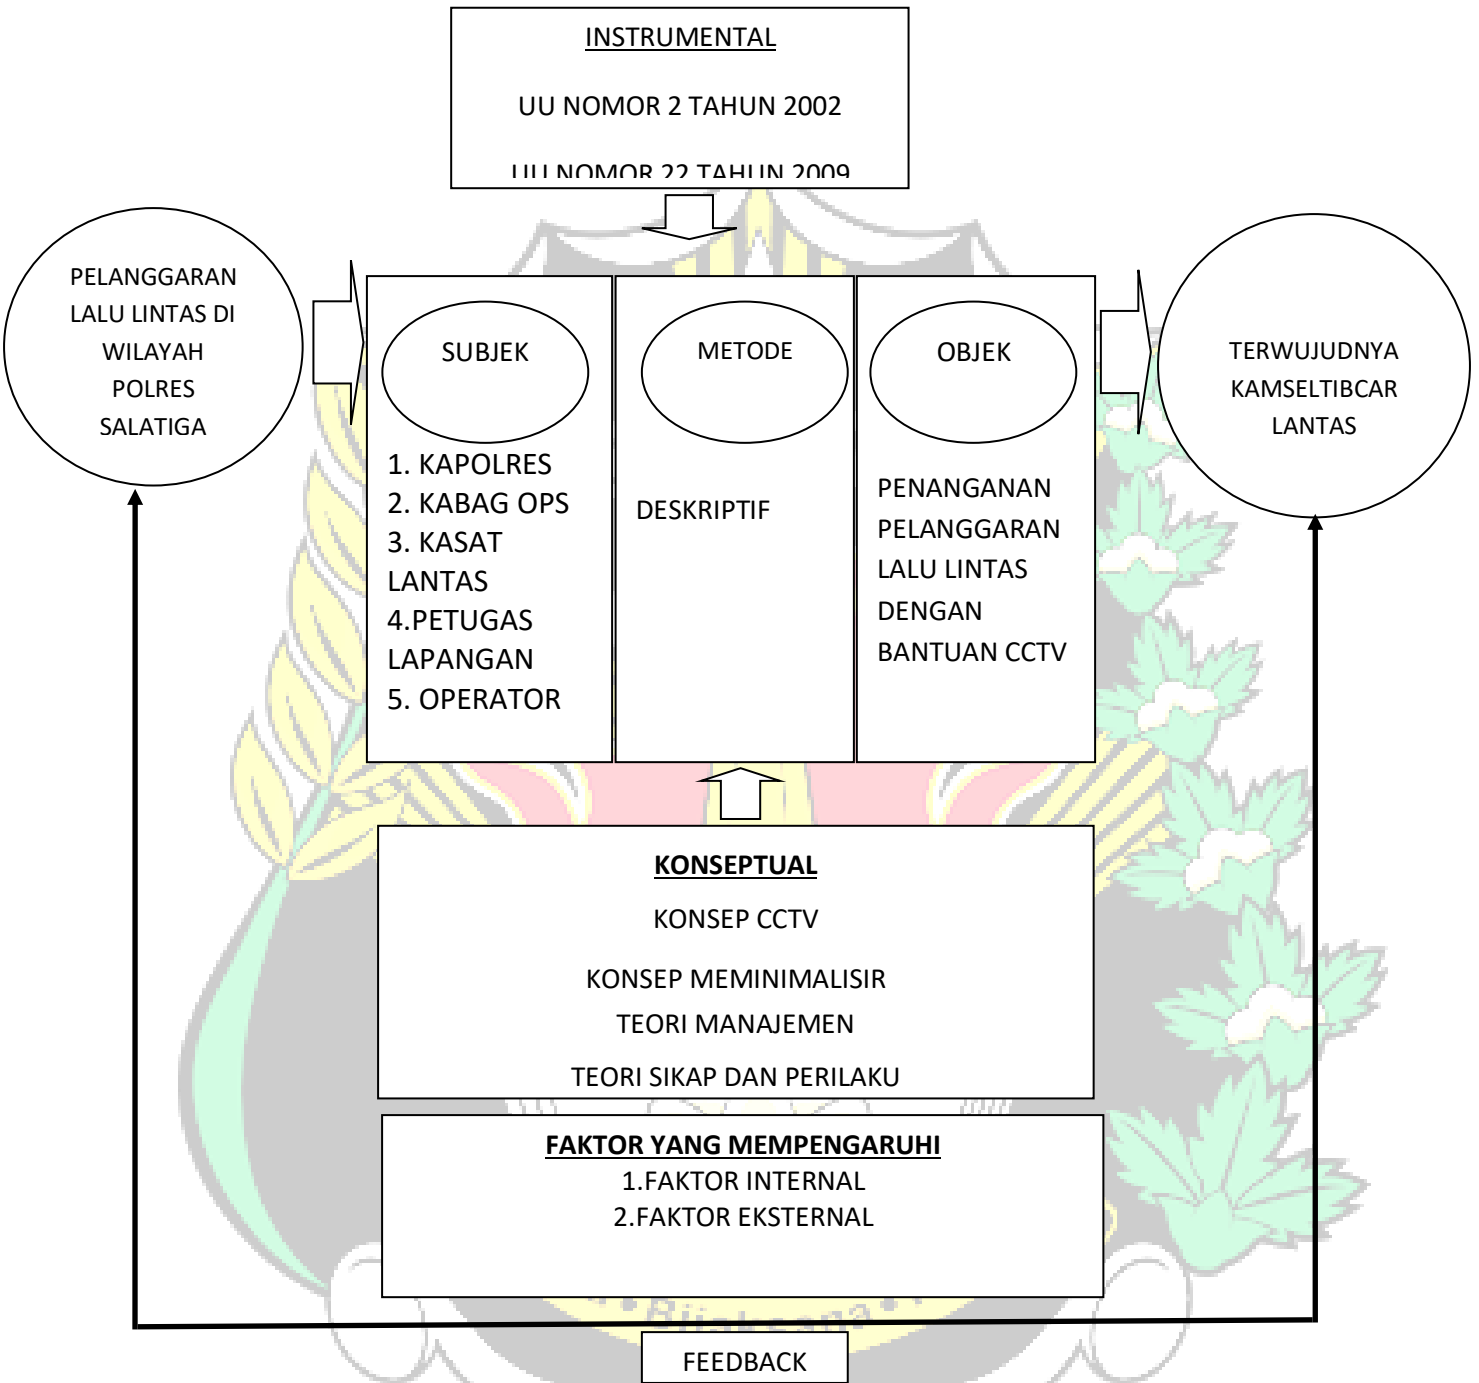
INSTRUMENTAL

UU NOMOR 2 TAHUN 2002

UU NOMOR 22 TAHUN 2009

PELANGGARAN LALU LINTAS DI WILAYAH POLRES SALATIGA

SUBJEK

1. KAPOLRES
2. KABAG OPS
3. KASAT LANTAS
4.PETUGAS LAPANGAN
5. OPERATOR

METODE

DESKRIPTIF

OBJEK

PENANGANAN PELANGGARAN LALU LINTAS DENGAN BANTUAN CCTV

TERWUJUDNYA KAMSELTIBCAR LANTAS

KONSEPTUAL

KONSEP CCTV

KONSEP MEMINIMALISIR

TEORI MANAJEMEN

TEORI SIKAP DAN PERILAKU

FAKTOR YANG MEMPENGARUHI
1.FAKTOR INTERNAL
2.FAKTOR EKSTERNAL

Bijaksana

FEEDBACK